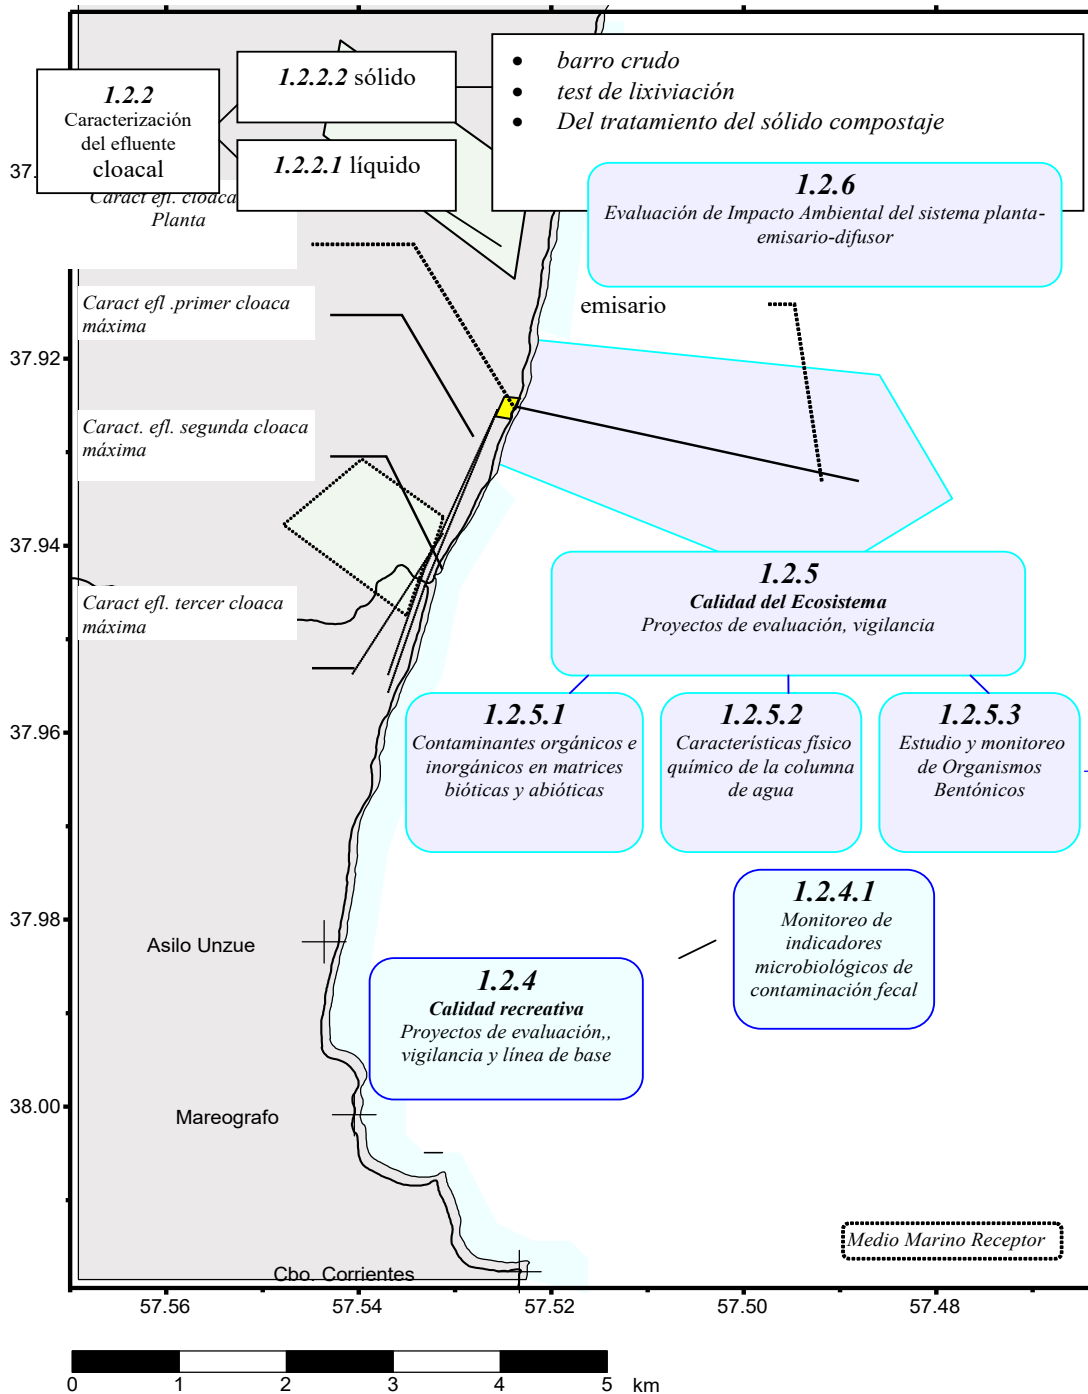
1.2.2
Caracterización del efluente cloacal

1.2.2.2 sólido

1.2.2.1 líquido

- barro crudo
- test de lixiviación
- Del tratamiento del sólido compostaje

1.2.6
Evaluación de Impacto Ambiental del sistema planta-emisario-difusor

37.

Caract efl. cloaca
Planta

emisario

Caract efl .primer cloaca máxima

37.92

Caract. efl. segunda cloaca máxima

37.94

1.2.5
Calidad del Ecosistema
Proyectos de evaluación, vigilancia

Caract efl. tercer cloaca máxima

37.96

1.2.5.1
Contaminantes orgánicos e inorgánicos en matrices bióticas y abióticas

1.2.5.2
Características físico químico de la columna de agua

1.2.5.3
Estudio y monitoreo de Organismos Bentónicos

37.98

1.2.4.1
Monitoreo de indicadores microbiológicos de contaminación fecal

Asilo Unzue

1.2.4
Calidad recreativa
Proyectos de evaluación,, vigilancia y línea de base

38.00

Mareografo

Medio Marino Receptor

Cbo. Corrientes

57.56
57.54
57.52
57.50
57.48

0
1
2
3
4
5
km